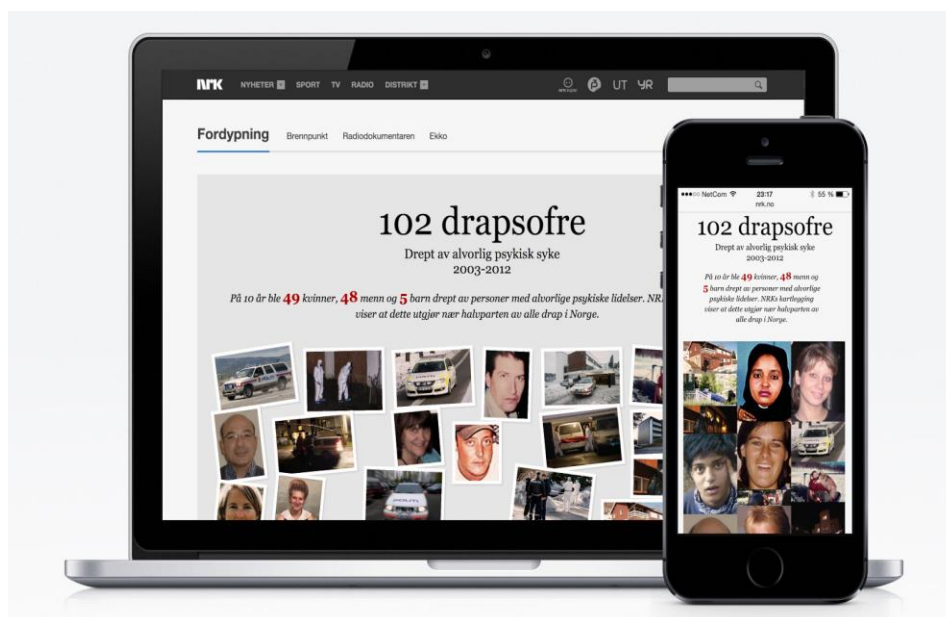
NRK NYHETER SPORT TV RADIO DISTRIKT UT YR

Fordypning Brennpunkt Radiodokumentaren Ekko

102 drapsofre

Drept av alvorlig psykisk syke
2003-2012

På 10 år ble 49 kvinner, 48 menn og 5 barn drept av personer med alvorlige psykiske lidelser. NRK viser at dette utgjør nær halvparten av alle drap i Norge.

POLITI

NetCom 23:17 55 %
nrk.no

102 drapsofre

Drept av alvorlig psykisk syke
2003-2012

På 10 år ble 49 kvinner, 48 menn og 5 barn drept av personer med alvorlige psykiske lidelser. NRKs kartlegging viser at dette utgjør nær halvparten av alle drap i Norge.